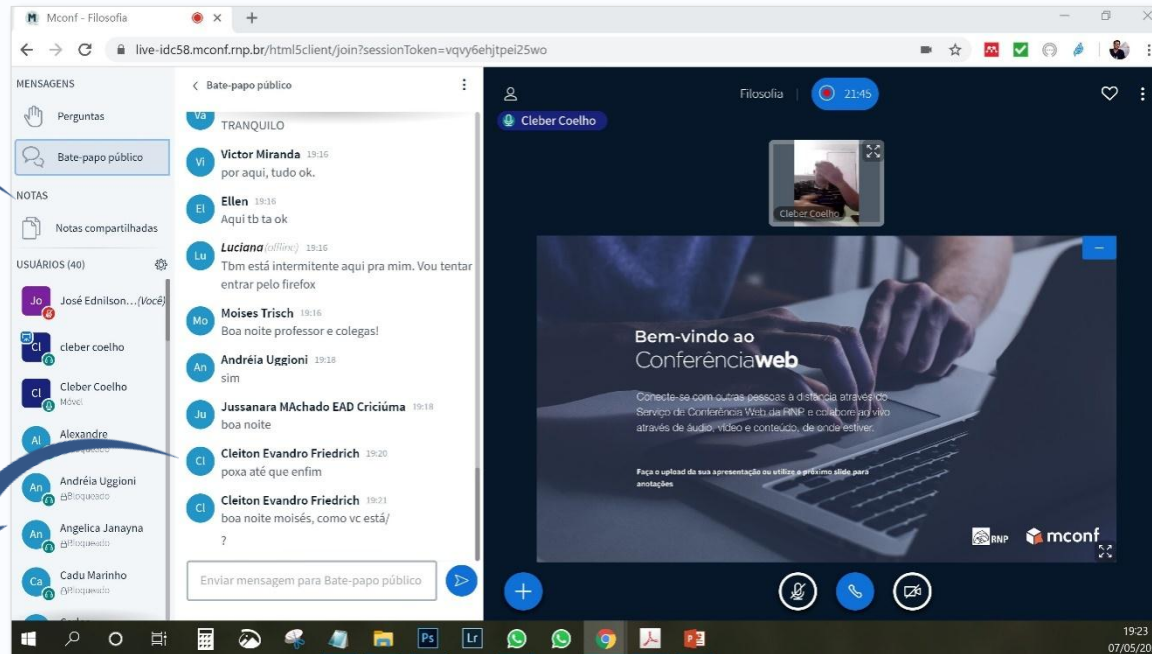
M Mconf - Filosofia

live-idc58.mconf.rnp.br/html5client/join?sessionToken=vqvy6ehjtpei25wo

MENSAGENS

Perguntas

Bate-papo público

NOTAS

Notas compartilhadas

USUÁRIOS (40)

Jo José Ednilson...(Você)

Cl cleber coelho

Cl Cleber Coelho Móvel

Al Alexandre

An Andréia Uggioni Bloqueado

An Angelica Janayna Bloqueado

Ca Cadu Marinho Bloqueado

< Bate-papo público

Va TRANQUILO

Vi Victor Miranda 19:16
por aqui, tudo ok.

El Ellen 19:16
Aqui tb ta ok

Lu Luciana (offline) 19:16
Tbm está intermitente aqui pra mim. Vou tentar entrar pelo firefox

Mo Moises Trisch 19:16
Boa noite professor e colegas!

An Andréia Uggioni 19:18
sim

Ju Jussanara MAchado EAD Criciúma 19:18
boa noite

Cl Cleiton Evandro Friedrich 19:20
poxa até que enfim

Cl Cleiton Evandro Friedrich 19:21
boa noite moisés, como vc está/
?

Enviar mensagem para Bate-papo público

Filosofia 21:45

Cleber Coelho

Cleber Coelho

Bem-vindo ao
Conferênciaweb

Conecte-se com outras pessoas à distância através do Serviço de Conferência Web da RNP e colabore ao vivo através de áudio, vídeo e conteúdo, de onde estiver.

Faça o upload da sua apresentação ou utilize o próximo slide para anotações

RNP mconf

19:23
07/05/20